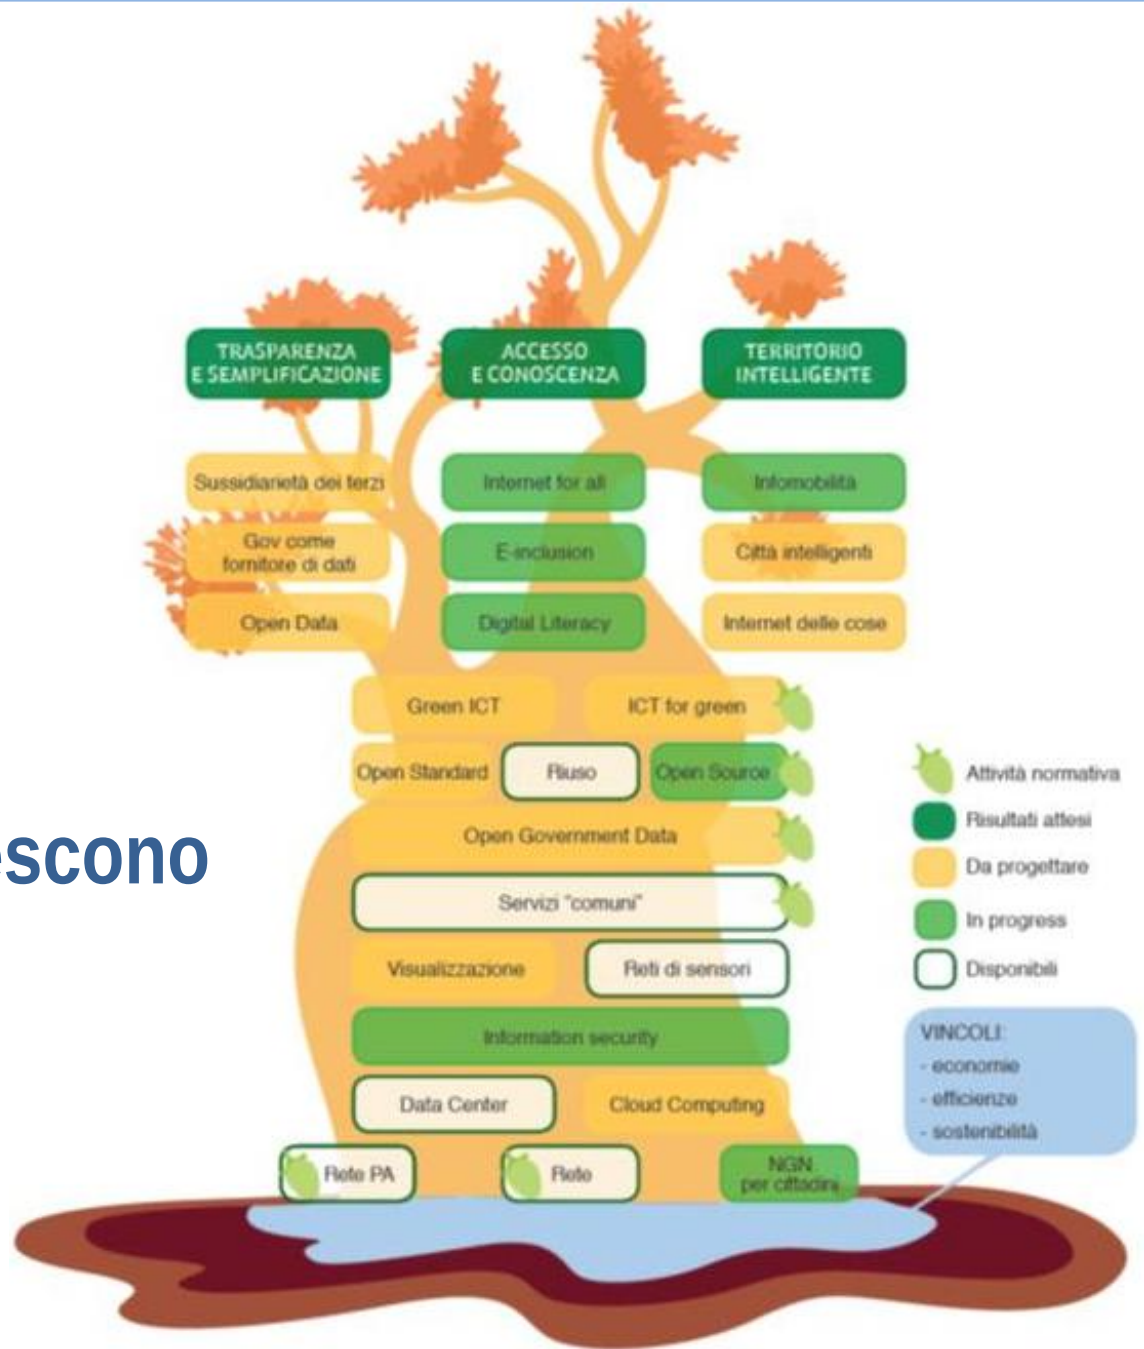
scono

TRASPARENZA E SEMPLIFICAZIONE

ACCESSO E CONOSCENZA

TERRITORIO INTELLIGENTE

Sussidiarietà dei terzi

Internet for all

Infomobilità

Gov come fornitore di dati

E-inclusion

Città intelligenti

Open Data

Digital Literacy

Internet delle cose

Green ICT

ICT for green

Open Standard

Riuso

Open Source

Open Government Data

Servizi "comuni"

Visualizzazione

Reti di sensori

Information security

Data Center

Cloud Computing

Rete PA

Rete

NGN per cittadini

Attività normativa

Risultati attesi

Da progettare

In progress

Disponibili

VINCOLI:
- economie
- efficienze
- sostenibilità